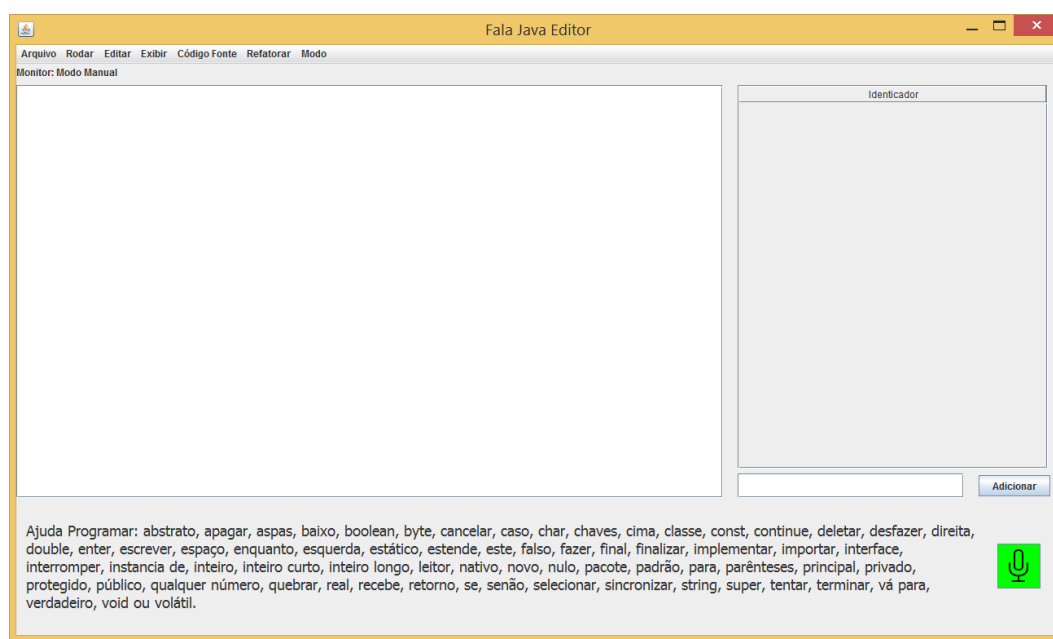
Fala Java Editor

Arquivo Rodar Editar Exibir Código Fonte Refatorar Modo

Monitor: Modo Manual

Identicador

Adicionar

Ajuda Programar: abstrato, apagar, aspas, baixo, boolean, byte, cancelar, caso, char, chaves, cima, classe, const, continue, deletar, desfazer, direita, double, enter, escrever, espaço, enquanto, esquerda, estático, estende, este, falso, fazer, final, finalizar, implementar, importar, interface, interromper, instancia de, inteiro, inteiro curto, inteiro longo, leitor, nativo, novo, nulo, pacote, padrão, para, parênteses, principal, privado, protegido, público, qualquer número, quebrar, real, recebe, retorno, se, senão, selecionar, sincronizar, string, super, tentar, terminar, vá para, verdadeiro, void ou volátil.